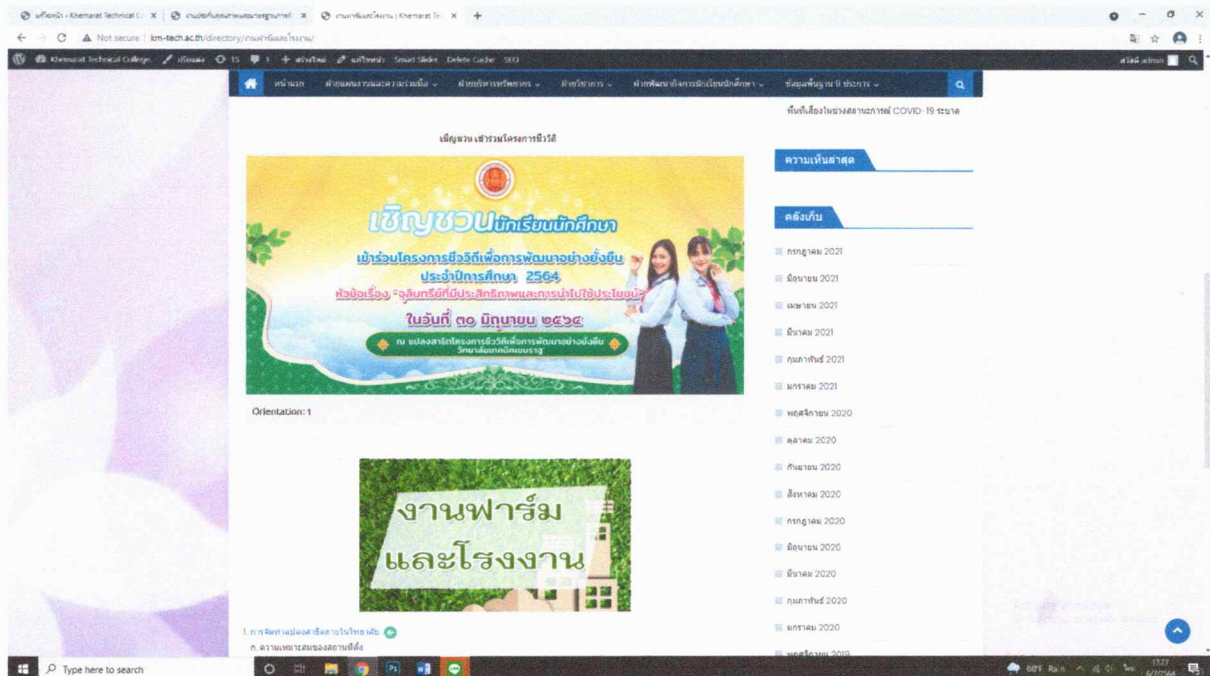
หน้าหลัก - Khemarat Technical C... | งานประกันคุณภาพและมาตรฐานการศึ... | งานฟาร์มและโรงงาน | Khemarat Te...

Not secure | km-tech.ac.th/directory/งานฟาร์มและโรงงาน/

Khemarat Technical College | ปรับแต่ง | 15 | 1 | + สร้างใหม่ | แก้ไขหน้า | Smart Slider | Delete Cache | SEO | สวัสดี admin

หน้าแรก | ฝ่ายแผนงานและความร่วมมือ | ฝ่ายบริหารทรัพยากร | ฝ่ายวิชาการ | ฝ่ายพัฒนากิจการนักเรียนนักศึกษา | ข้อมูลพื้นฐาน 9 ประการ

พื้นที่เสี่ยงในช่วงสถานการณ์ COVID-19 ระบาด

เชิญชวน เข้าร่วมโครงการชีววิถี

เชิญชวนนักเรียนนักศึกษา

เข้าร่วมโครงการชีววิถีเพื่อการพัฒนาอย่างยั่งยืน ประจำปีการศึกษา 2564

หัวข้อเรื่อง "จุลินทรีย์ที่มีประสิทธิภาพและการนำไปใช้ประโยชน์"

ในวันที่ ๓๐ มิถุนายน ๒๕๖๔

ณ แปลงสาธิตโครงการชีววิถีเพื่อการพัฒนาอย่างยั่งยืน วิทยาลัยเทคนิคเขมราฐ

Orientation: 1

งานฟาร์ม และโรงงาน

1. การจัดทำแปลงสาธิตภายในวิทยาลัย

ก. ความเหมาะสมของสถานที่ตั้ง

ความเห็นล่าสุด

คลังเก็บ

กรกฎาคม 2021
มิถุนายน 2021
เมษายน 2021
มีนาคม 2021
กุมภาพันธ์ 2021
มกราคม 2021
พฤศจิกายน 2020
ตุลาคม 2020
กันยายน 2020
สิงหาคม 2020
กรกฎาคม 2020
มิถุนายน 2020
มีนาคม 2020
กุมภาพันธ์ 2020
มกราคม 2020
พฤศจิกายน 2019

Activate Windows

Type here to search

88°F Rain | 13:27 | 6/7/2564